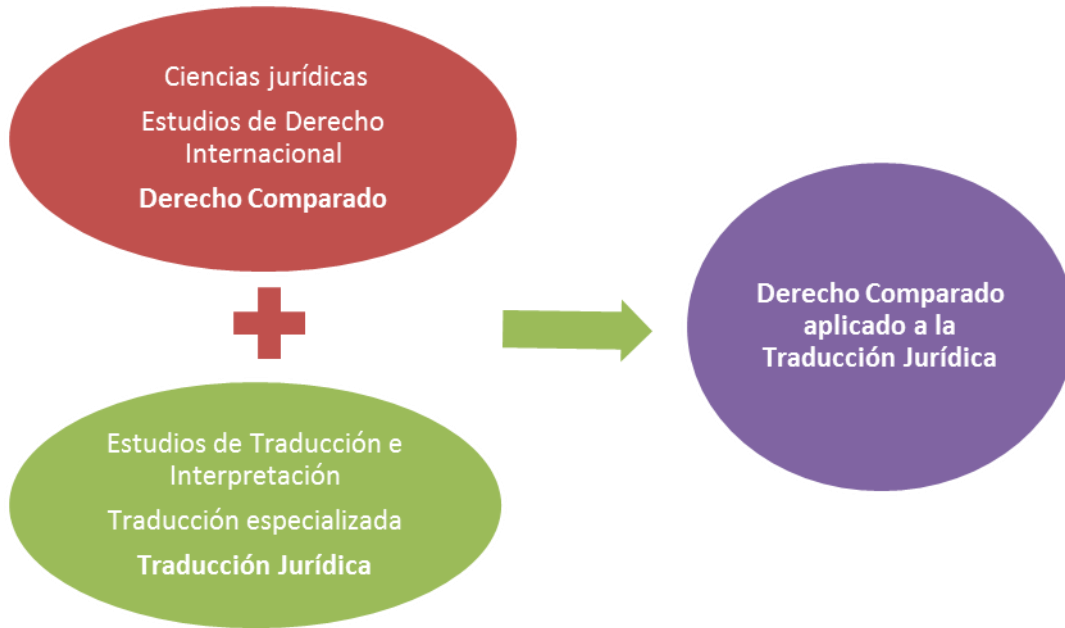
Ciencias jurídicas

Estudios de Derecho Internacional

Derecho Comparado

Estudios de Traducción e Interpretación

Traducción especializada

Traducción Jurídica

Derecho Comparado aplicado a la Traducción Jurídica